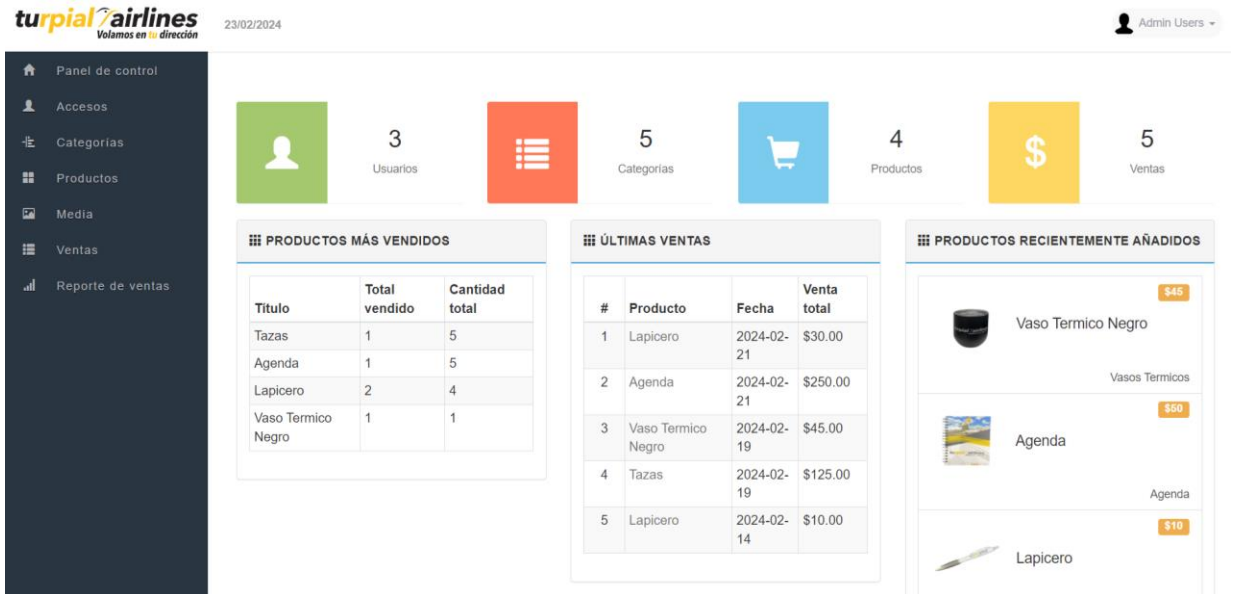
turpial airlines
Volamos en tu dirección

23/02/2024

Admin Users

Panel de control
Accesos
Categorías
Productos
Media
Ventas
Reporte de ventas

3
Usuarios

5
Categorías

4
Productos

$

5
Ventas

PRODUCTOS MÁS VENDIDOS

| Título | Total vendido | Cantidad total |
|---|---|---|
| Tazas | 1 | 5 |
| Agenda | 1 | 5 |
| Lapicero | 2 | 4 |
| Vaso Termico Negro | 1 | 1 |

ÚLTIMAS VENTAS

| # | Producto | Fecha | Venta total |
|---|---|---|---|
| 1 | Lapicero | 2024-02-21 | $30.00 |
| 2 | Agenda | 2024-02-21 | $250.00 |
| 3 | Vaso Termico Negro | 2024-02-19 | $45.00 |
| 4 | Tazas | 2024-02-19 | $125.00 |
| 5 | Lapicero | 2024-02-14 | $10.00 |

PRODUCTOS RECIENTEMENTE AÑADIDOS

$45
Vaso Termico Negro
Vasos Termicos

$50
Agenda
Agenda

$10
Lapicero